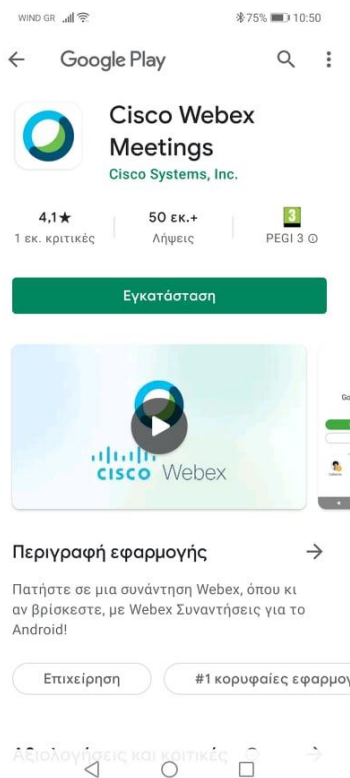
WIND GR 75% 10:50

Google Play

Cisco Webex Meetings
Cisco Systems, Inc.

4,1★
1 εκ. κριτικές

50 εκ.+
Λήψεις

3
PEGI 3

Εγκατάσταση

cisco Webex

Go

Περιγραφή εφαρμογής

Πατήστε σε μια συνάντηση Webex, όπου κι αν βρίσκεστε, με Webex Συναντήσεις για το Android!

Επιχείρηση

#1 κορυφαίες εφαρμο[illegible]

Αξιολογήσεις και κριτικές